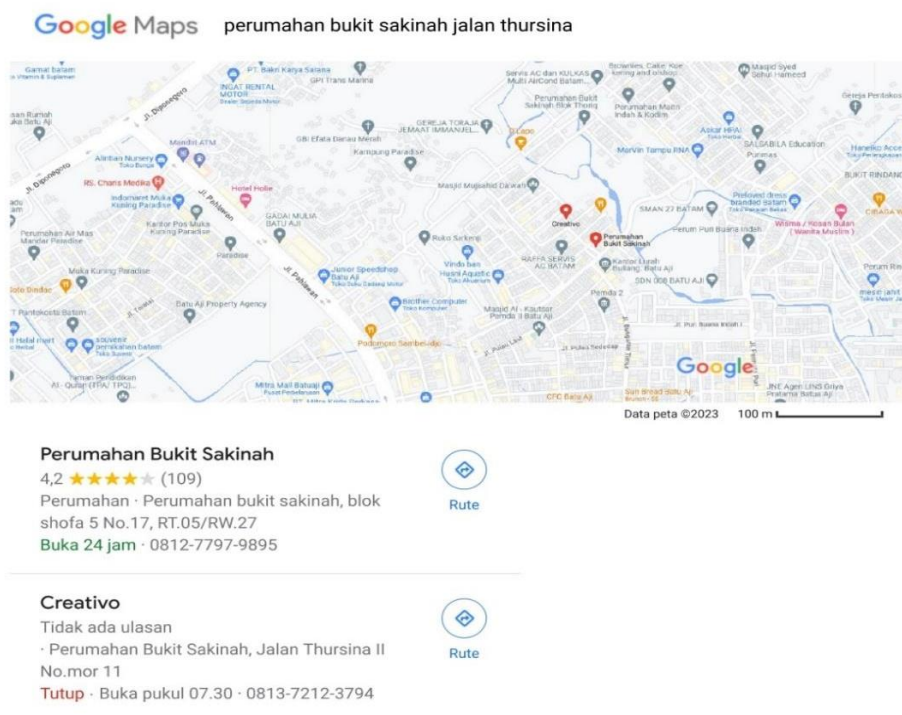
Google Maps perumahan bukit sakinah jalan thursina

PT. Bakti Karya Sarana
GPI Trans Marina
INGAT RENTAL MOTOR
Servis AC dan KULKAS Multi AirCond Batam
Perumahan Bukit Sakinah Blok Thoriq
Perumahan Mutiara Indah & Kodim
Masjid Syed Sehul Hameed
Gereja Pentakosta
GBI Efata Danau Mendi
GEREJA TORAJA JEMAAT IMMANUEL
Mandiri ATM
Allriban Nursery
RS. Charis Medika
Hotel Hobe
Indomaret Mukakuning Paradise
Kampung Paradise
Askar HFA
Marvin Tampu RNA
SALSABILA Education
Masjid Mujaahid Da'wah
Kantor Pos Muka Kuning Paradise
Perumahan Air Mas Mandar Paradise
GADAI MULIA BATU AJI
Paradise
Ruko Sakinah
Creativo
Perumahan Bukit Sakinah
SMAN 27 BATAM
Perum Puri Buana Indah
Preloved dress branded batam
Wisma / Hosan Bulan (Wanita Muslim)
BUKIT RINDANG
Muka Kuning Paradise
Jumor Speedshop Batu Aji
Vindo bro
Hasna Aquatic
RAFFA SERVIS AC BATAM
Kantor Lurah Bukit Tempayan Batu Aji
SDN 008 BATU AJI
Batu Aji Property Agency
Biodhel Computer
Masjid Al - Kautsar Pemda 3 Batu Aji
Pemda 2
Pentekosta Batam
Souvenir pernikahan batam
Podomoro Sambel-ala
Jl. Pulau Sedanau
Jl. Puri Buana Indah I
Mitra Mall Batuaji
CFC Batu Aji
Sari Bread Batu Aji
JNE Agen LINS Griya Pratama Batu Aji
Jl. Diponegoro
Jl. Pahlawan
Google
Data peta ©2023 100 m

Perumahan Bukit Sakinah
4,2 ★★★★★ (109)
Perumahan · Perumahan bukit sakinah, blok shofa 5 No.17, RT.05/RW.27
Buka 24 jam · 0812-7797-9895
Rute

Creativo
Tidak ada ulasan
· Perumahan Bukit Sakinah, Jalan Thursina II No.mor 11
Tutup · Buka pukul 07.30 · 0813-7212-3794
Rute